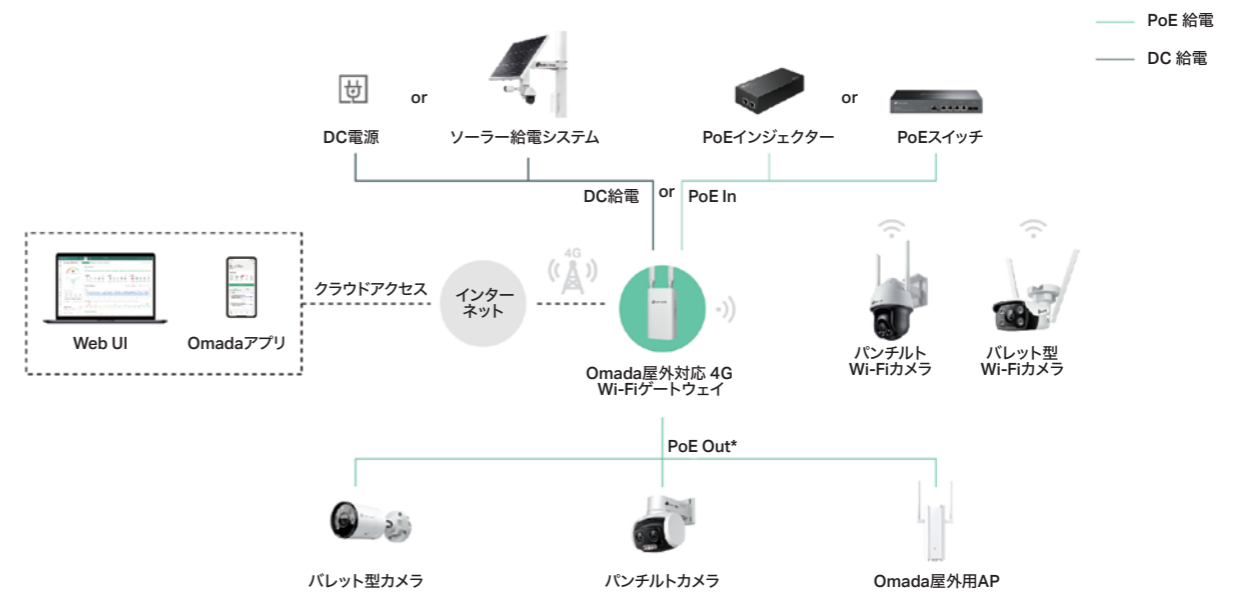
PoE 給電
DC 給電

or
or

DC電源
ソーラー給電システム
PoEインジェクター
PoEスイッチ

DC給電
or
PoE In

Web UI
Omadaアプリ
クラウドアクセス
インターネット
4G

Omada屋外対応 4G Wi-Fiゲートウェイ

パンチルト Wi-Fiカメラ
バレット型 Wi-Fiカメラ

PoE Out*

バレット型カメラ
パンチルトカメラ
Omada屋外用AP